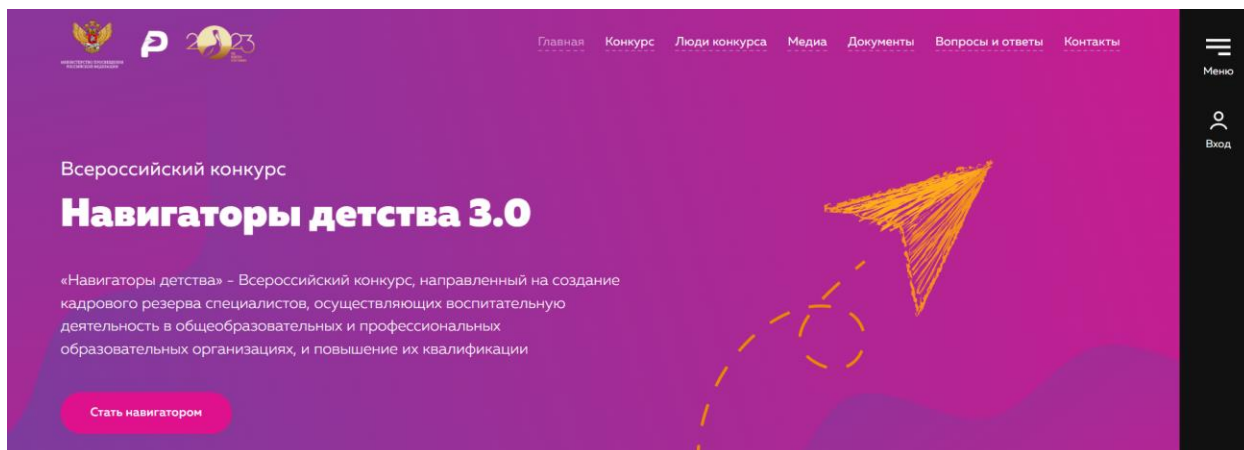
МИНИСТЕРСТВО ПРОСВЕЩЕНИЯ РОССИЙСКОЙ ФЕДЕРАЦИИ

2023

Главная Конкурс Люди конкурса Медиа Документы Вопросы и ответы Контакты

Меню

Вход

Всероссийский конкурс

Навигаторы детства 3.0

«Навигаторы детства» - Всероссийский конкурс, направленный на создание кадрового резерва специалистов, осуществляющих воспитательную деятельность в общеобразовательных и профессиональных образовательных организациях, и повышение их квалификации

Стать навигатором